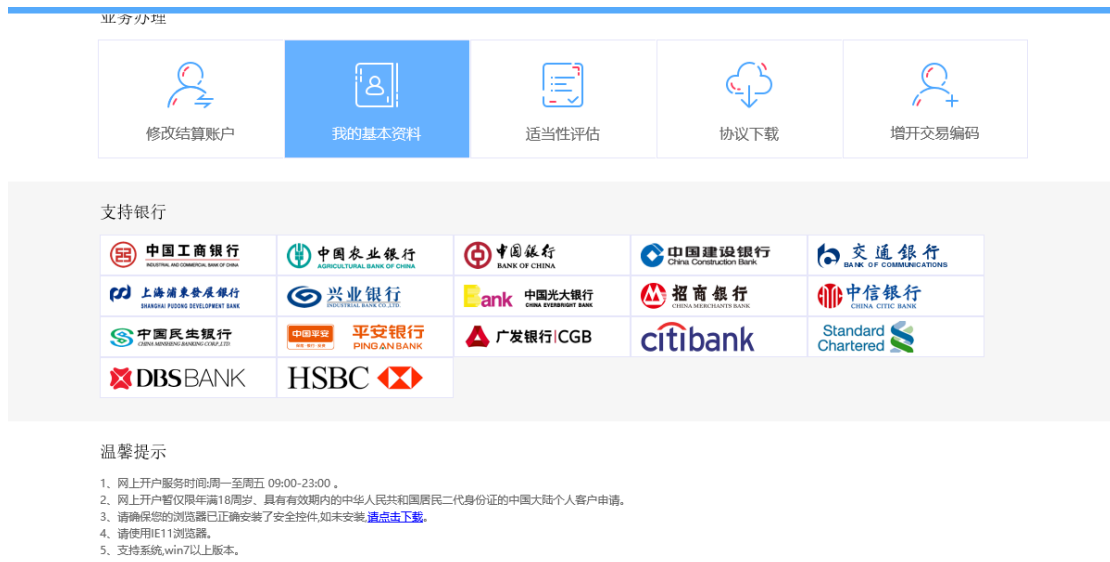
业务办理

修改结算账户
我的基本资料
适当性评估
协议下载
增开交易编码

支持银行

中国工商银行 INDUSTRIAL AND COMMERCIAL BANK OF CHINA
中国农业银行 AGRICULTURAL BANK OF CHINA
中国银行 BANK OF CHINA
中国建设银行 China Construction Bank
交通银行 BANK OF COMMUNICATIONS
上海浦东发展银行 SHANGHAI PUDONG DEVELOPMENT BANK
兴业银行 INDUSTRIAL BANK CO.,LTD.
Bank 中国光大银行 CHINA EVERBRIGHT BANK
招商银行 CHINA MERCHANTS BANK
中信银行 CHINA CITIC BANK
中国民生银行 CHINA MINSHENG BANKING CORP.,LTD.
中国平安 平安银行 PINGAN BANK
广发银行|CGB
citibank
Standard Chartered
DBS BANK
HSBC

温馨提示

1、网上开户服务时间:周一至周五 09:00-23:00 。
2、网上开户暂仅限年满18周岁、具有有效期内的中华人民共和国居民二代身份证的中国大陆个人客户申请。
3、请确保您的浏览器已正确安装了安全控件,如未安装,请点击下载。
4、请使用IE11浏览器。
5、支持系统,win7以上版本。